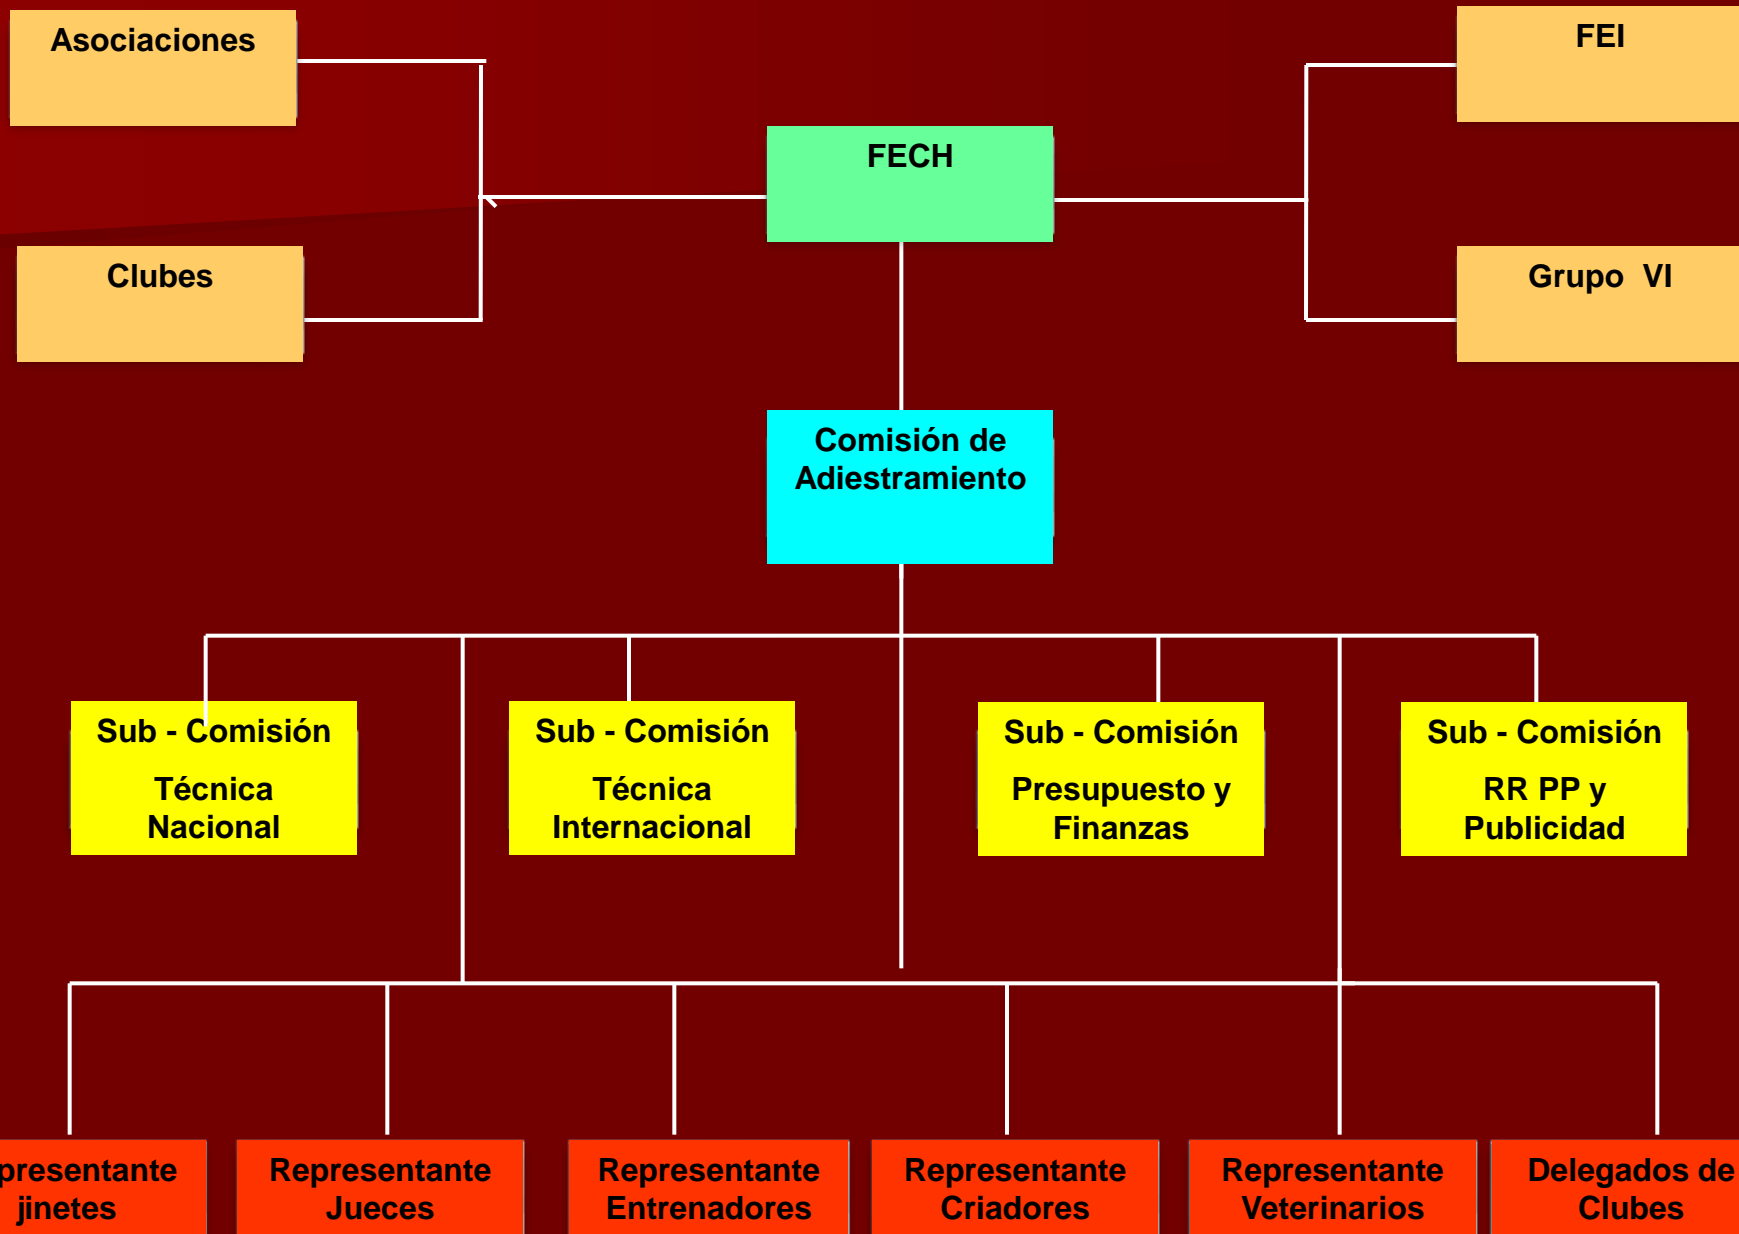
Asociaciones

Clubes

FECH

FEI

Grupo VI

Comisión de Adiestramiento

Sub - Comisión

Técnica Nacional

Sub - Comisión

Técnica Internacional

Sub - Comisión

Presupuesto y Finanzas

Sub - Comisión

RR PP y Publicidad

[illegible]presentante jinetes

Representante Jueces

Representante Entrenadores

Representante Criadores

Representante Veterinarios

Delegados de Clubes